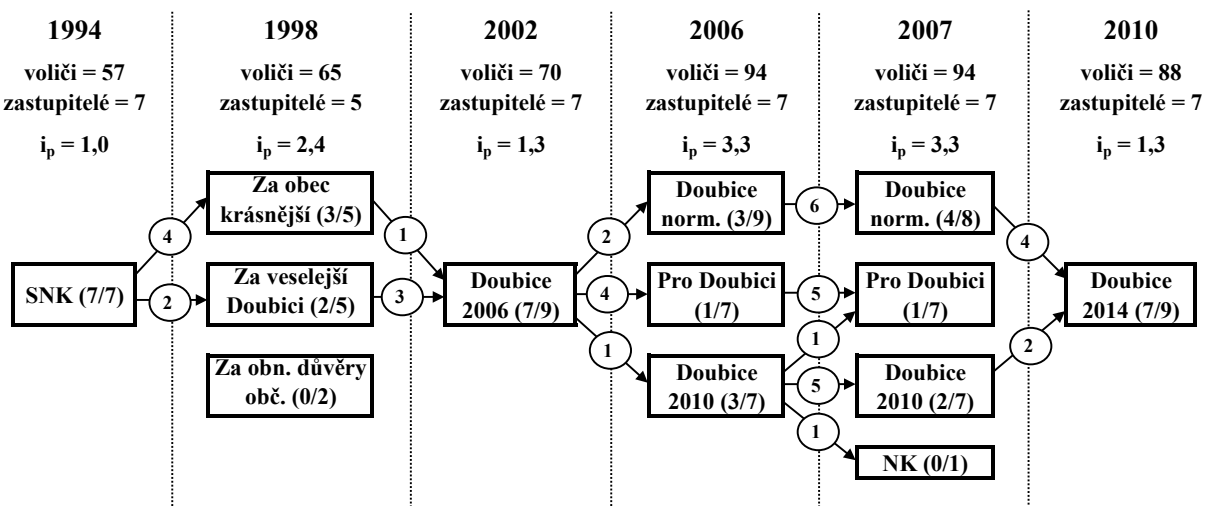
1994
voliči = 57
zastupitelé = 7
$i_p = 1,0$

1998
voliči = 65
zastupitelé = 5
$i_p = 2,4$

2002
voliči = 70
zastupitelé = 7
$i_p = 1,3$

2006
voliči = 94
zastupitelé = 7
$i_p = 3,3$

2007
voliči = 94
zastupitelé = 7
$i_p = 3,3$

2010
voliči = 88
zastupitelé = 7
$i_p = 1,3$

SNK (7/7)
4
2
Za obec krásnější (3/5)
Za veselejší Doubici (2/5)
Za obn. důvěry obč. (0/2)
1
3
Doubice 2006 (7/9)
2
4
1
Doubice norm. (3/9)
Pro Doubici (1/7)
Doubice 2010 (3/7)
6
5
1
5
1
Doubice norm. (4/8)
Pro Doubici (1/7)
Doubice 2010 (2/7)
NK (0/1)
4
2
Doubice 2014 (7/9)